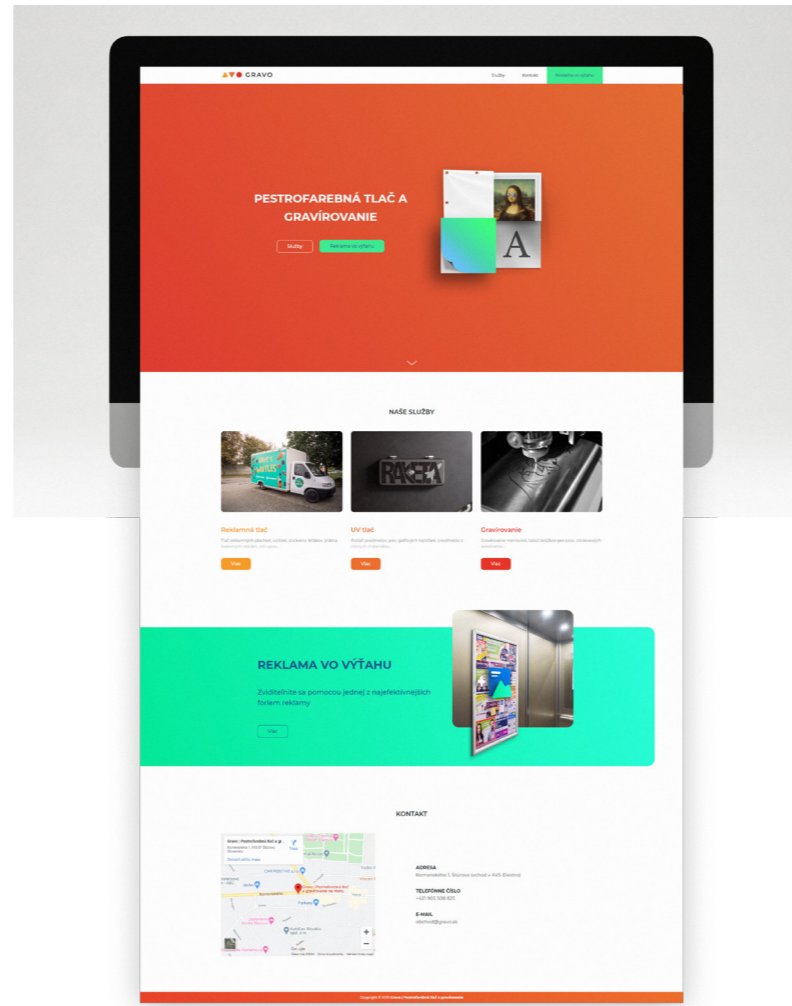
GRAVO

Služby Kontakt Reklama vo výťahu

PESTROFAREBNÁ TLAČ A GRAVÍROVANIE

Služby Reklama vo výťahu

A

NAŠE SLUŽBY

Reklamná tlač
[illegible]

Viac

UV tlač
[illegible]

Viac

Gravírovanie
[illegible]

Viac

REKLAMA VO VÝŤAHU

Zviditeľnite sa pomocou jednej z najefektívnejších foriem reklamy

Viac

KONTAKT

Gravo | Pestrofarebná tlač a gravírovanie

ADRESA
Komenského 1, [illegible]

TELEFÓNNE ČÍSLO
+421 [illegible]

E-MAIL
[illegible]@gravo.sk

Copyright © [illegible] Gravo | Pestrofarebná tlač a gravírovanie